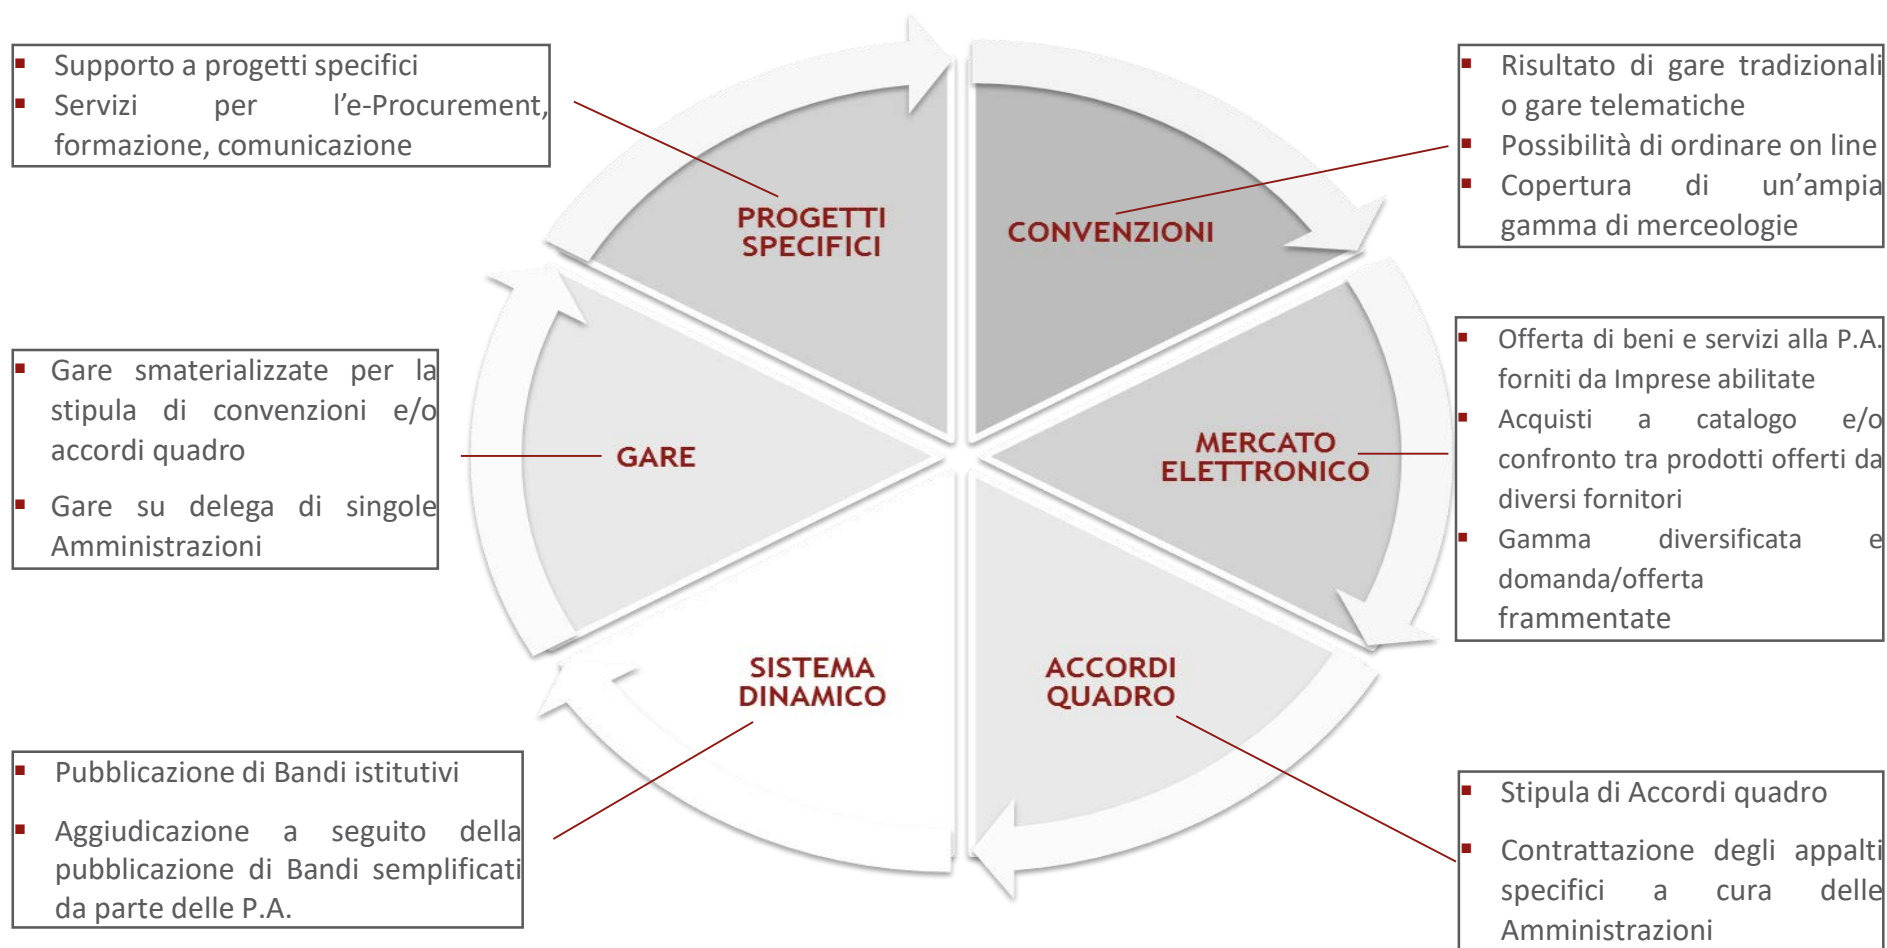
- Supporto a progetti specifici
- Servizi per l'e-Procurement, formazione, comunicazione

- Risultato di gare tradizionali o gare telematiche
- Possibilità di ordinare on line
- Copertura di un'ampia gamma di merceologie

PROGETTI SPECIFICI

CONVENZIONI

- Gare smaterializzate per la stipula di convenzioni e/o accordi quadro
- Gare su delega di singole Amministrazioni

GARE

MERCATO ELETTRONICO

- Offerta di beni e servizi alla P.A. forniti da Imprese abilitate
- Acquisti a catalogo e/o confronto tra prodotti offerti da diversi fornitori
- Gamma diversificata e domanda/offerta frammentate

SISTEMA DINAMICO

ACCORDI QUADRO

- Pubblicazione di Bandi istitutivi
- Aggiudicazione a seguito della pubblicazione di Bandi semplificati da parte delle P.A.

- Stipula di Accordi quadro
- Contrattazione degli appalti specifici a cura delle Amministrazioni